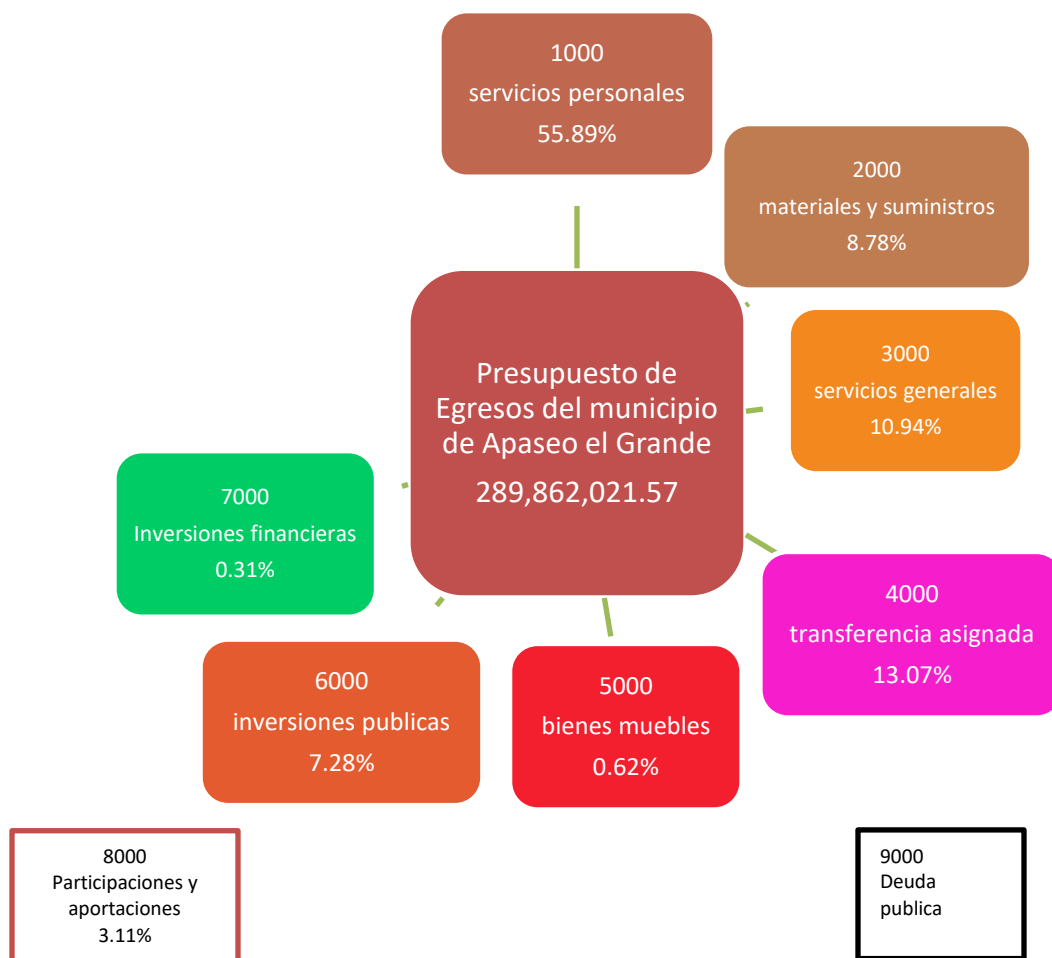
1000
servicios personales
55.89%

2000
materiales y suministros
8.78%

Presupuesto de Egresos del municipio de Apaseo el Grande
289,862,021.57

3000
servicios generales
10.94%

7000
Inversiones financieras
0.31%

4000
transferencia asignada
13.07%

6000
inversiones publicas
7.28%

5000
bienes muebles
0.62%

8000
Participaciones y aportaciones
3.11%

9000
Deuda publica